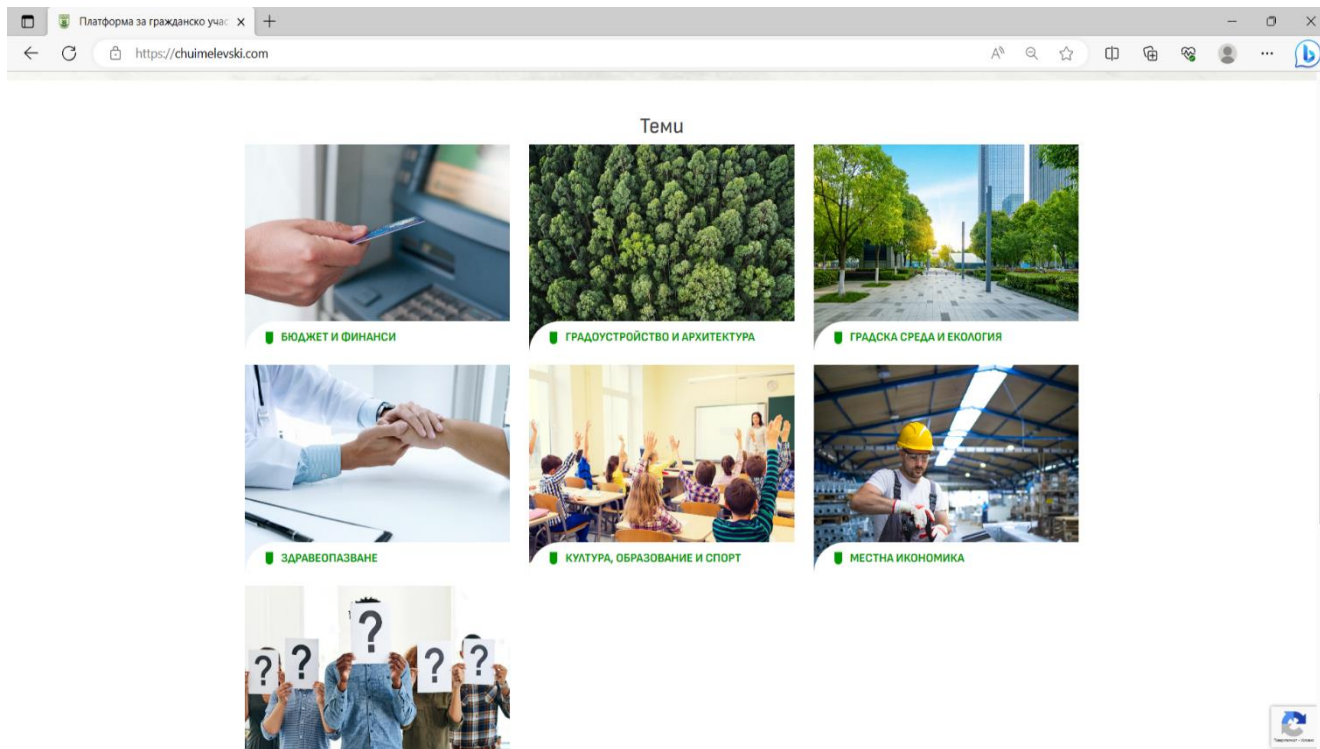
Платформа за гражданско учас

https://chuimelevski.com

Теми

БЮДЖЕТ И ФИНАНСИ

ГРАДОУСТРОЙСТВО И АРХИТЕКТУРА

ГРАДСКА СРЕДА И ЕКОЛОГИЯ

ЗДРАВЕОПАЗВАНЕ

КУЛТУРА, ОБРАЗОВАНИЕ И СПОРТ

МЕСТНА ИКОНОМИКА

? ? ? ? ?